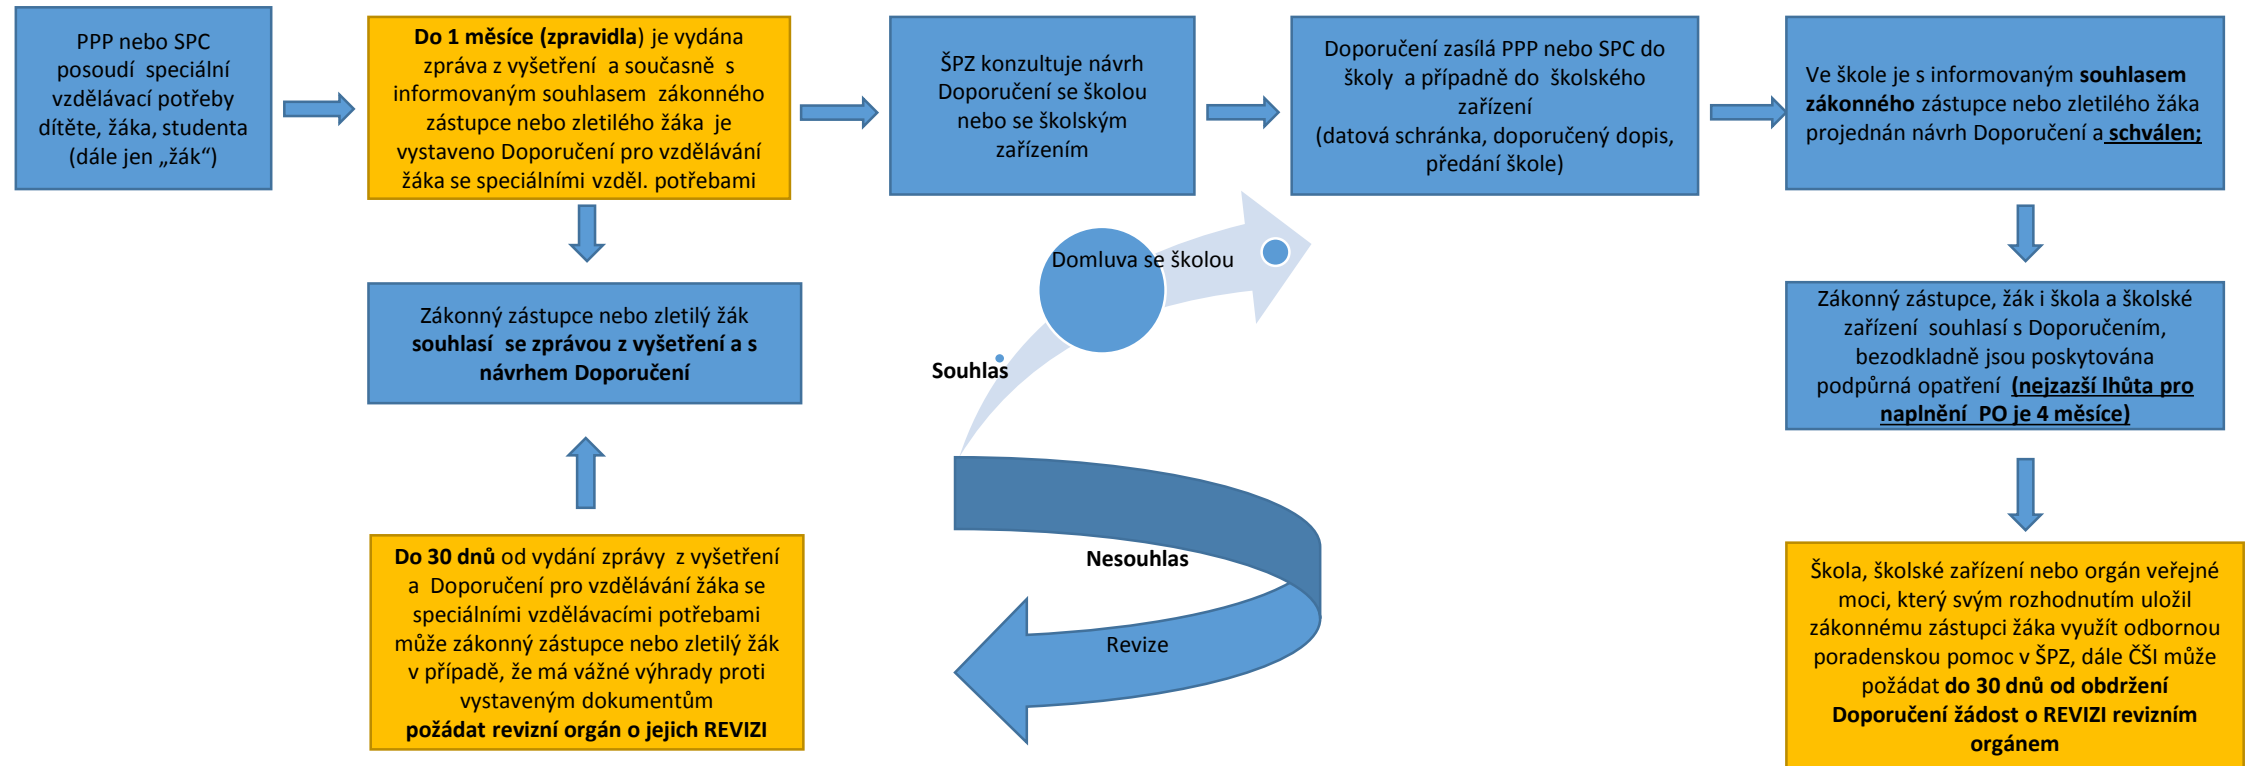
PPP nebo SPC posoudí speciální vzdělávací potřeby dítěte, žáka, studenta (dále jen „žák“)

**Do 1 měsíce (zpravidla)** je vydána zpráva z vyšetření a současně s informovaným souhlasem zákonného zástupce nebo zletilého žáka je vystaveno Doporučení pro vzdělávání žáka se speciálními vzděl. potřebami

ŠPZ konzultuje návrh Doporučení se školou nebo se školským zařízením

Doporučení zasílá PPP nebo SPC do školy a případně do školského zařízení (datová schránka, doporučený dopis, předání škole)

Ve škole je s informovaným **souhlasem zákonného** zástupce nebo zletilého žáka projednán návrh Doporučení a **schválen;**

Zákonný zástupce nebo zletilý žák **souhlasí se zprávou z vyšetření a s návrhem Doporučení**

Domluva se školou

Souhlas

Nesouhlas

Revize

Zákonný zástupce, žák i škola a školské zařízení souhlasí s Doporučením, bezodkladně jsou poskytována podpůrná opatření **(nejzazší lhůta pro naplnění PO je 4 měsíce)**

**Do 30 dnů** od vydání zprávy z vyšetření a Doporučení pro vzdělávání žáka se speciálními vzdělávacími potřebami může zákonný zástupce nebo zletilý žák v případě, že má vážné výhrady proti vystaveným dokumentům **požádat revizní orgán o jejich REVIZI**

Škola, školské zařízení nebo orgán veřejné moci, který svým rozhodnutím uložil zákonnému zástupci žáka využít odbornou poradenskou pomoc v ŠPZ, dále ČŠI může požádat **do 30 dnů od obdržení Doporučení žádost o REVIZI revizním orgánem**